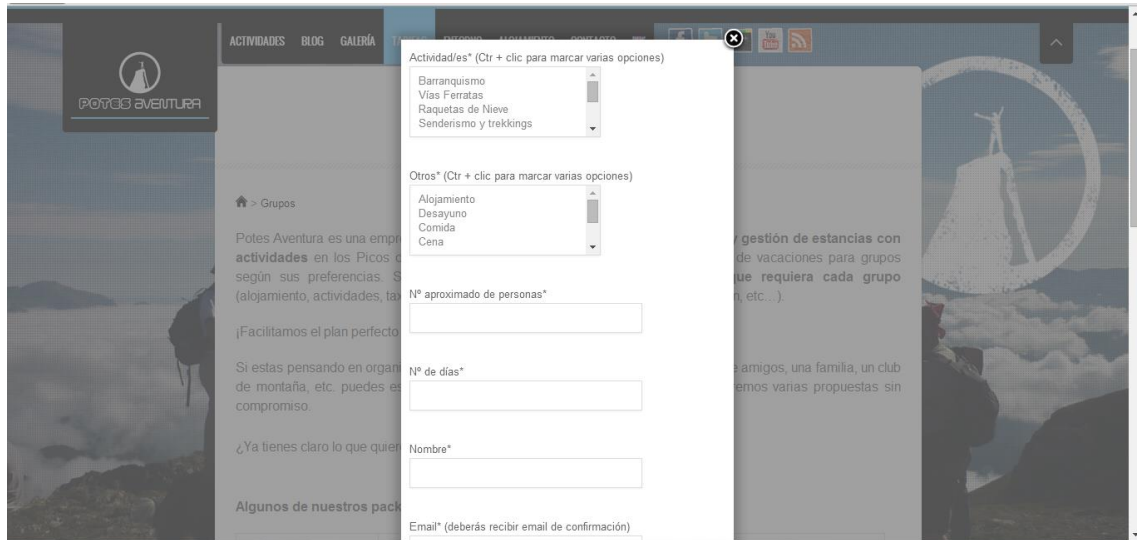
ACTIVIDADES BLOG GALERÍA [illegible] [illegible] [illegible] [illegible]

POTES AVENTURA

Actividad/es* (Ctr + clic para marcar varias opciones)

Barranquismo
Vías Ferratas
Raquetas de Nieve
Senderismo y trekkings

Otros* (Ctr + clic para marcar varias opciones)

Alojamiento
Desayuno
Comida
Cena

Nº aproximado de personas*

Nº de días*

Nombre*

Email* (deberás recibir email de confirmación)

> Grupos

Potes Aventura es una empr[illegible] y gestión de estancias con actividades en los Picos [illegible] de vacaciones para grupos según sus preferencias. S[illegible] que requiera cada grupo (alojamiento, actividades, ta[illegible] n, etc...).

¡Facilitamos el plan perfecto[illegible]

Si estas pensando en organ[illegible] amigos, una familia, un club de montaña, etc. puedes es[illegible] emos varias propuestas sin compromiso.

¿Ya tienes claro lo que quier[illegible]

Algunos de nuestros pack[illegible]